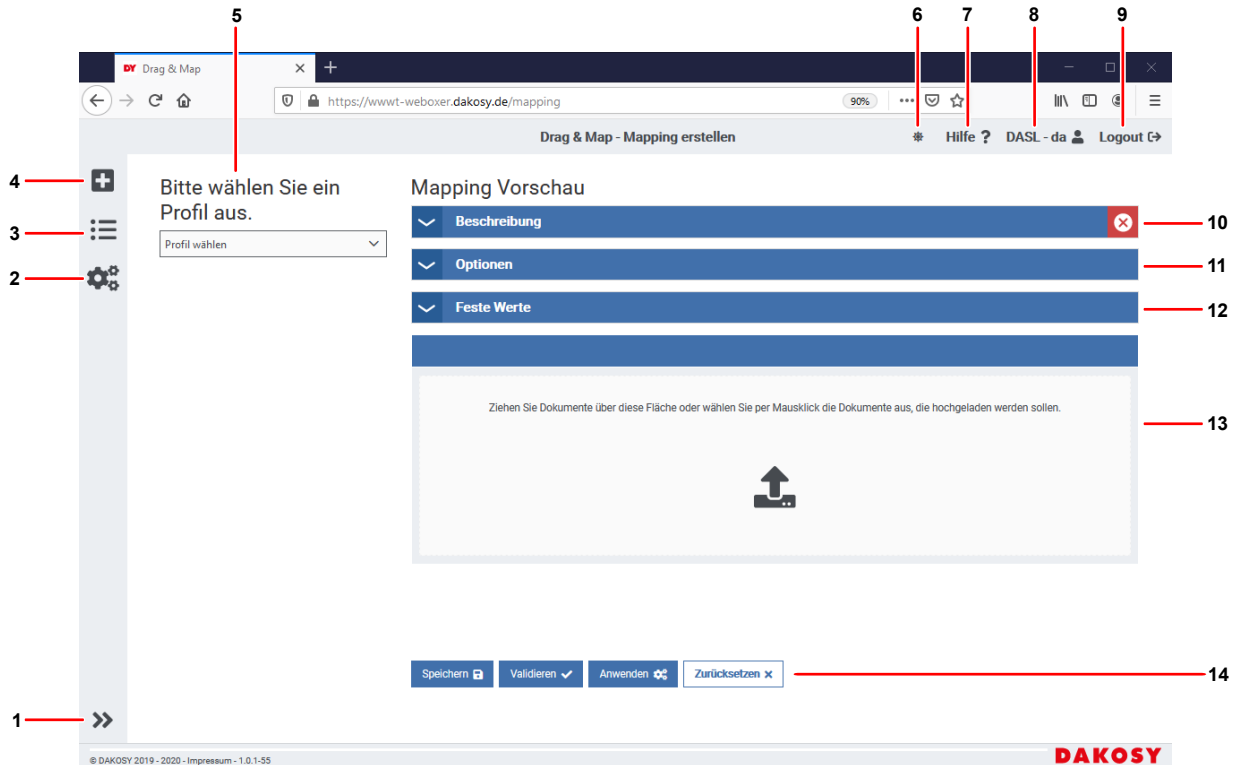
5 6 7 8 9

DY Drag & Map

https://wwwt-weboxer.dakosy.de/mapping 90%

Drag & Map - Mapping erstellen Hilfe ? DASL - da Logout

4
3
2

Bitte wählen Sie ein Profil aus.

Profil wählen

Mapping Vorschau

Beschreibung 10

Optionen 11

Feste Werte 12

Ziehen Sie Dokumente über diese Fläche oder wählen Sie per Mausklick die Dokumente aus, die hochgeladen werden sollen. 13

Speichern Validieren Anwenden Zurücksetzen × 14

1

© DAKOSY 2019 - 2020 - Impressum - 1.0.1-55

DAKOSY